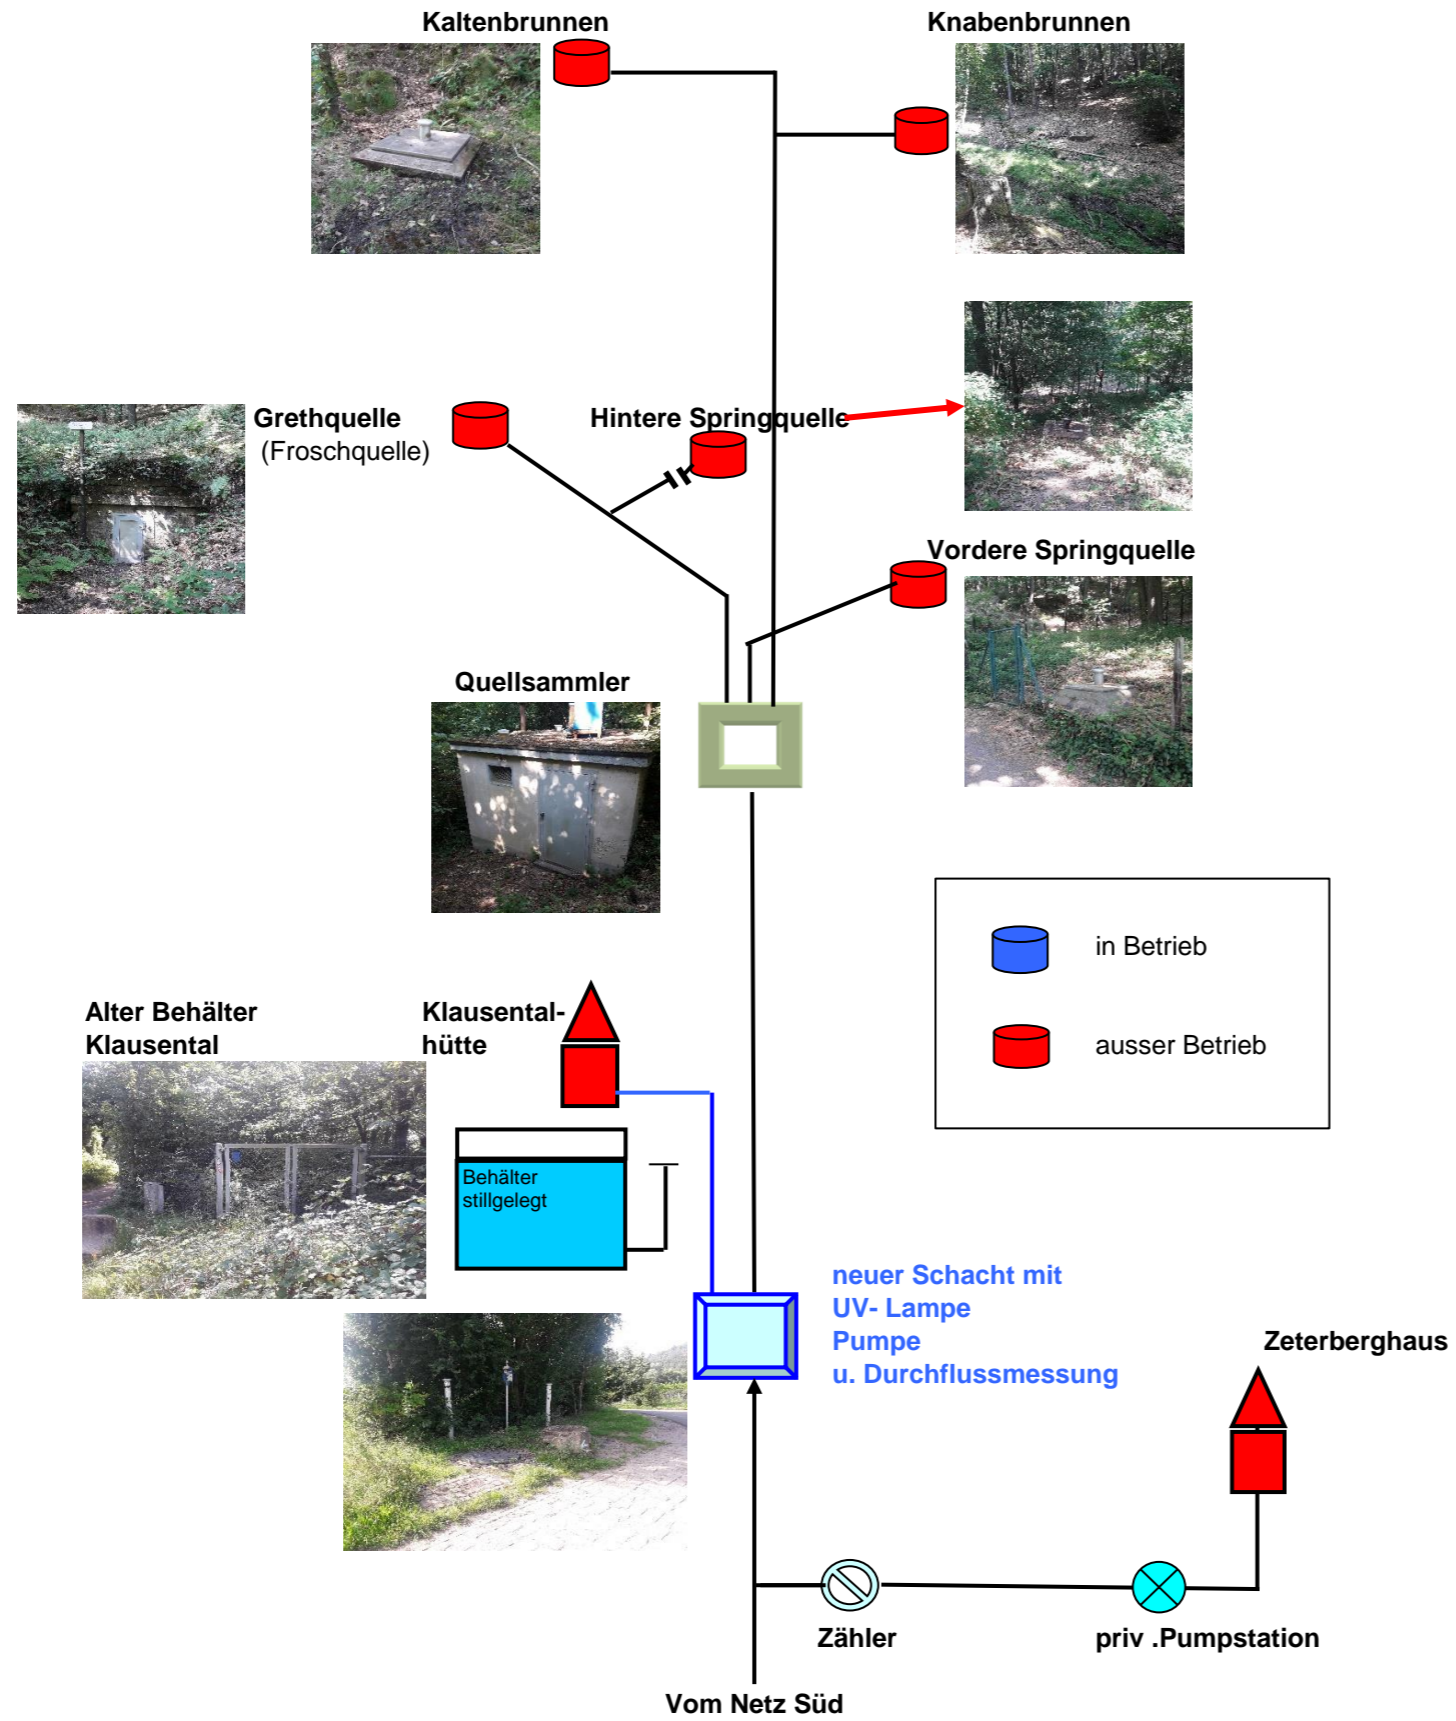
Kaltenbrunnen

Knabenbrunnen

Grethquelle
(Froschquelle)

Hintere Springquelle

Vordere Springquelle

Quellsammler

in Betrieb

ausser Betrieb

Alter Behälter
Klausental

Klausental-hütte

Behälter stillgelegt

neuer Schacht mit
UV- Lampe
Pumpe
u. Durchflussmessung

Zeterberghaus

Zähler

priv .Pumpstation

Vom Netz Süd